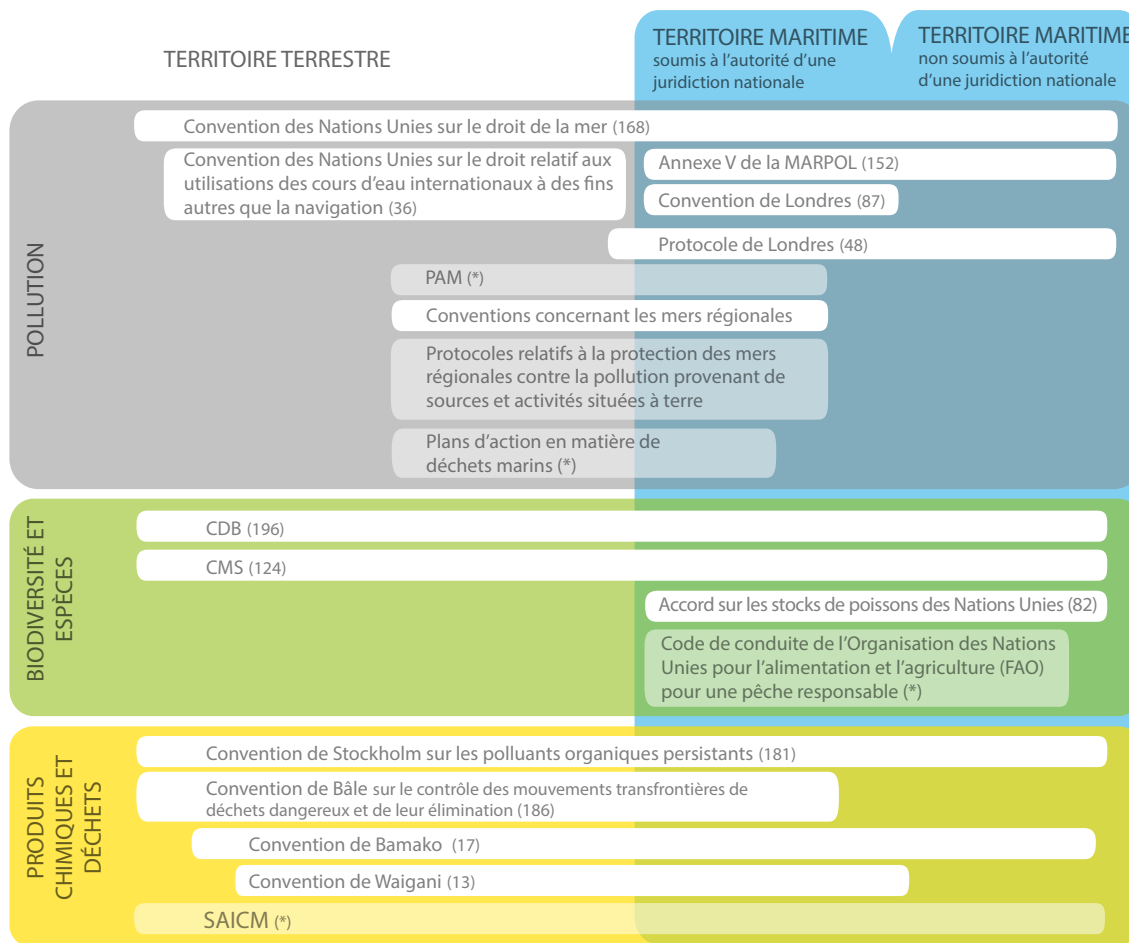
TERRITOIRE TERRESTRE

TERRITOIRE MARITIME
soumis à l'autorité d'une juridiction nationale

TERRITOIRE MARITIME
non soumis à l'autorité d'une juridiction nationale

POLLUTION

Convention des Nations Unies sur le droit de la mer (168)

Convention des Nations Unies sur le droit relatif aux utilisations des cours d'eau internationaux à des fins autres que la navigation (36)

Annexe V de la MARPOL (152)

Convention de Londres (87)

Protocole de Londres (48)

PAM (*)

Conventions concernant les mers régionales

Protocoles relatifs à la protection des mers régionales contre la pollution provenant de sources et activités situées à terre

Plans d'action en matière de déchets marins (*)

BIODIVERSITÉ ET ESPÈCES

CDB (196)

CMS (124)

Accord sur les stocks de poissons des Nations Unies (82)

Code de conduite de l'Organisation des Nations Unies pour l'alimentation et l'agriculture (FAO) pour une pêche responsable (*)

PRODUITS CHIMIQUES ET DÉCHETS

Convention de Stockholm sur les polluants organiques persistants (181)

Convention de Bâle sur le contrôle des mouvements transfrontières de déchets dangereux et de leur élimination (186)

Convention de Bamako (17)

Convention de Waigani (13)

SAICM (*)